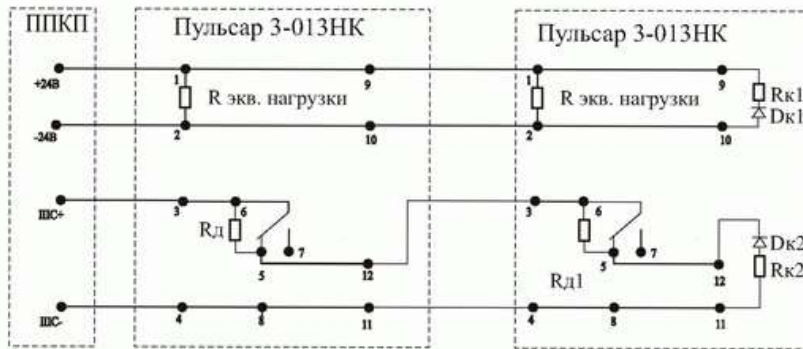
ППКП

+24В

-24В

ШС+

ШС-

Пульсар 3-013НК

1

R экв. нагрузки

2

9

10

3

6

Rд

7

5

12

4

8

11

Пульсар 3-013НК

1

R экв. нагрузки

2

9

10

Rк1

Dк1

3

6

7

5

Rд1

12

Dк2

Rк2

4

8

11